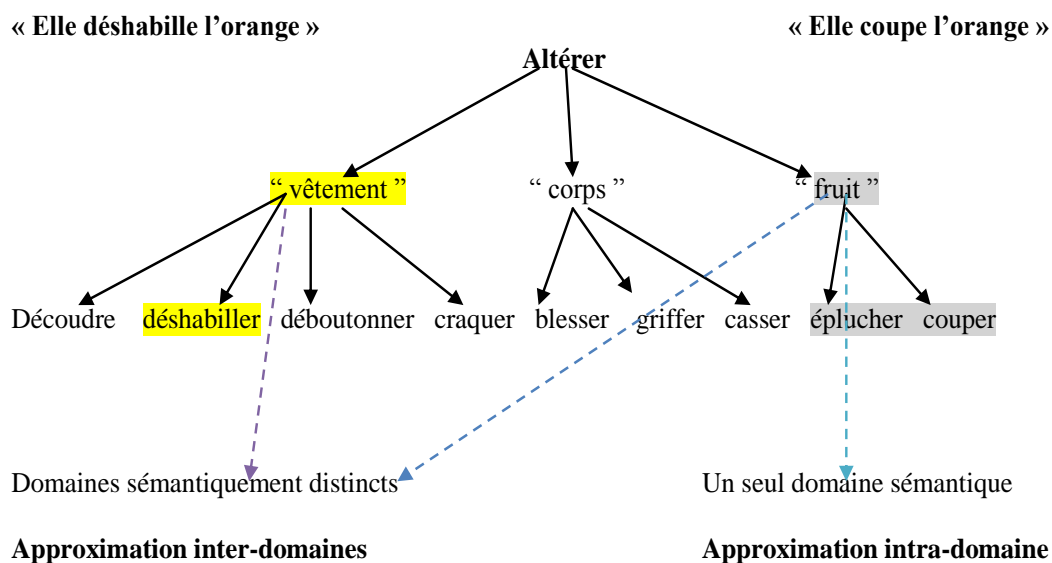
« Elle déshabille l’orange »

« Elle coupe l’orange »

Altérer

“ vêtement ”

“ corps ”

“ fruit ”

Découdre déshabiller déboutonner craquer blesser griffer casser éplucher couper

Domaines sémantiquement distincts

Un seul domaine sémantique

Approximation inter-domaines

Approximation intra-domaine